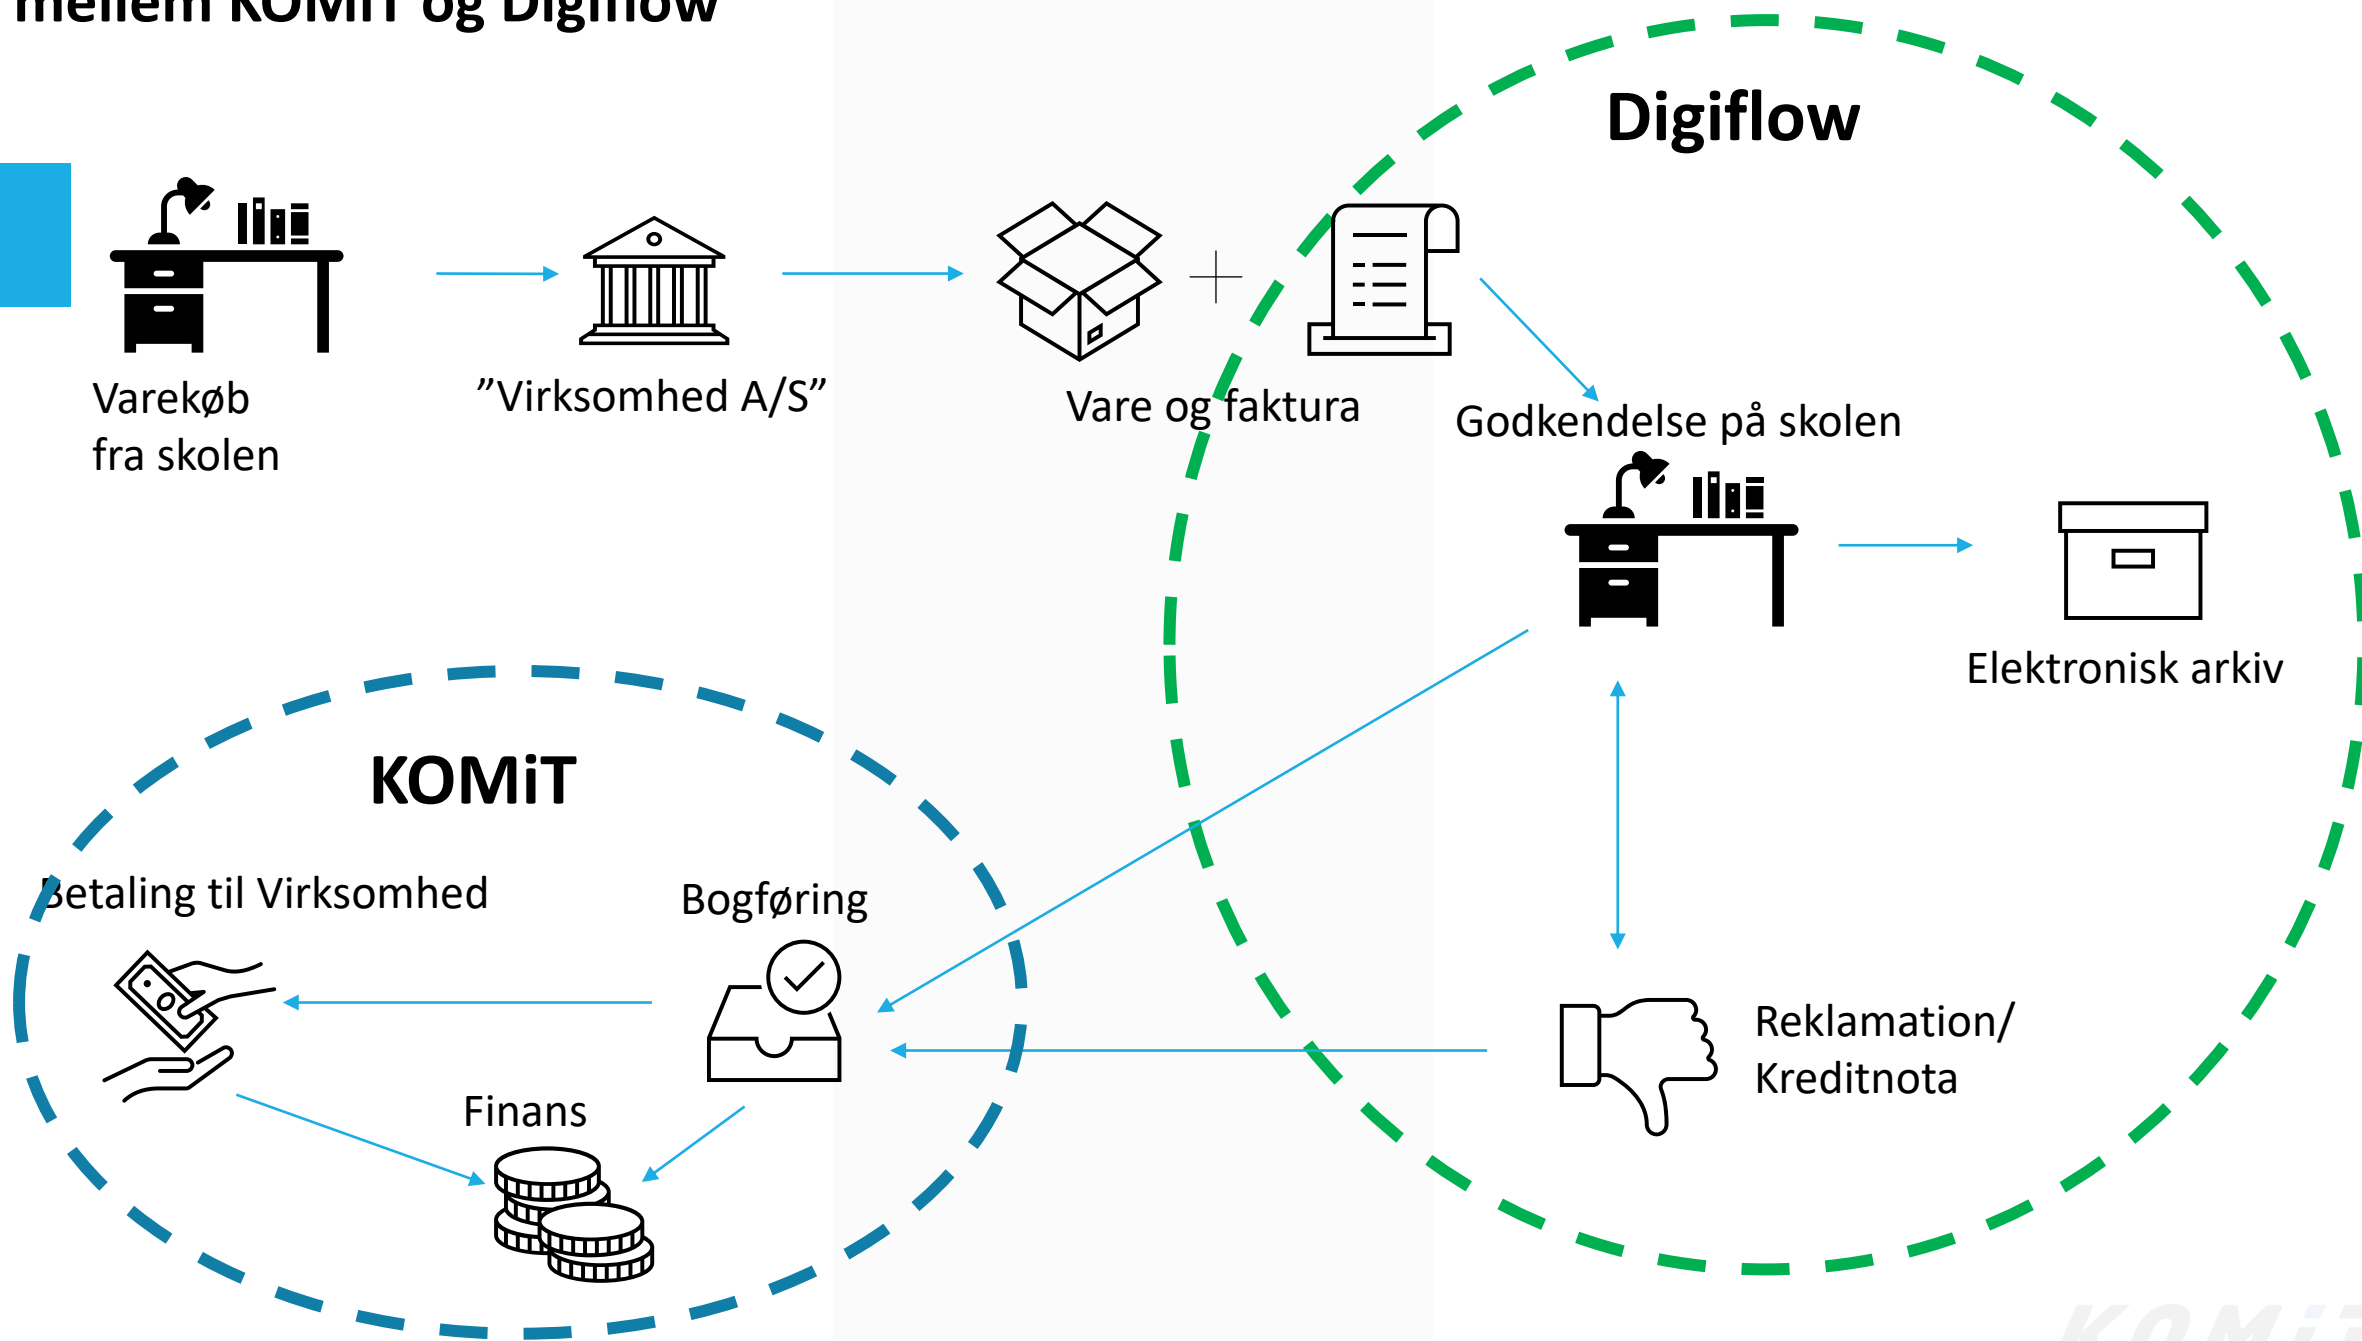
mellem KOMiT og Digiflow

Digiflow

Varekøb fra skolen

"Virksomhed A/S"

Vare og faktura

Godkendelse på skolen

Elektronisk arkiv

KOMiT

Betaling til Virksomhed

Bogføring

Reklamation/ Kreditnota

Finans